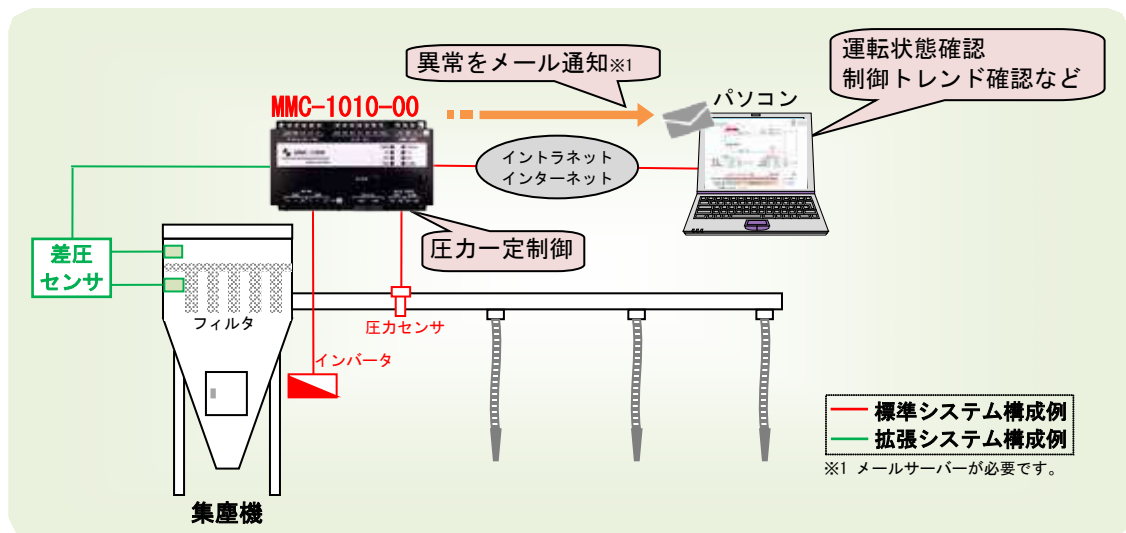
異常をメール通知※1

運転状態確認
制御トレンド確認など

MMC-1010-00

パソコン

イントラネット
インターネット

差圧
センサ

圧力一定制御

フィルタ

圧力センサ

インバータ

標準システム構成例
拡張システム構成例
※1 メールサーバーが必要です。

集塵機